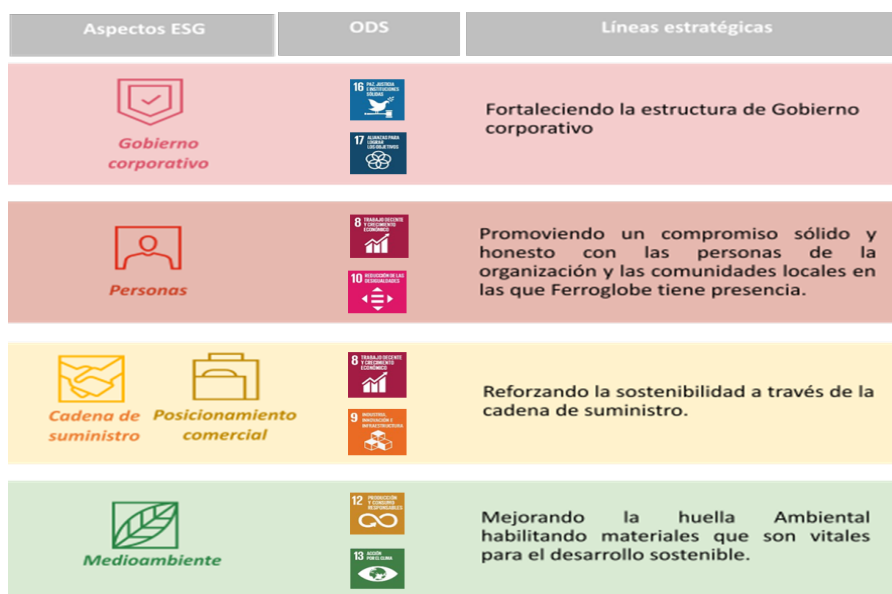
| Aspectos ESG | ODS | Líneas estratégicas |
|---|---|---|
| Gobierno corporativo | 16 PAZ, JUSTICIA E INSTITUCIONES SÓLIDAS; 17 ALIANZAS PARA LOGRAR LOS OBJETIVOS | Fortaleciendo la estructura de Gobierno corporativo |
| Personas | 8 TRABAJO DECENTE Y CRECIMIENTO ECONÓMICO; 10 REDUCCIÓN DE LAS DESIGUALDADES | Promoviendo un compromiso sólido y honesto con las personas de la organización y las comunidades locales en las que Ferroglobe tiene presencia. |
| Cadena de suministro; Posicionamiento comercial | 8 TRABAJO DECENTE Y CRECIMIENTO ECONÓMICO; 9 INDUSTRIA, INNOVACIÓN E INFRAESTRUCTURA | Reforzando la sostenibilidad a través de la cadena de suministro. |
| Medioambiente | 12 PRODUCCIÓN Y CONSUMO RESPONSABLES; 13 ACCIÓN POR EL CLIMA | Mejorando la huella Ambiental habilitando materiales que son vitales para el desarrollo sostenible. |